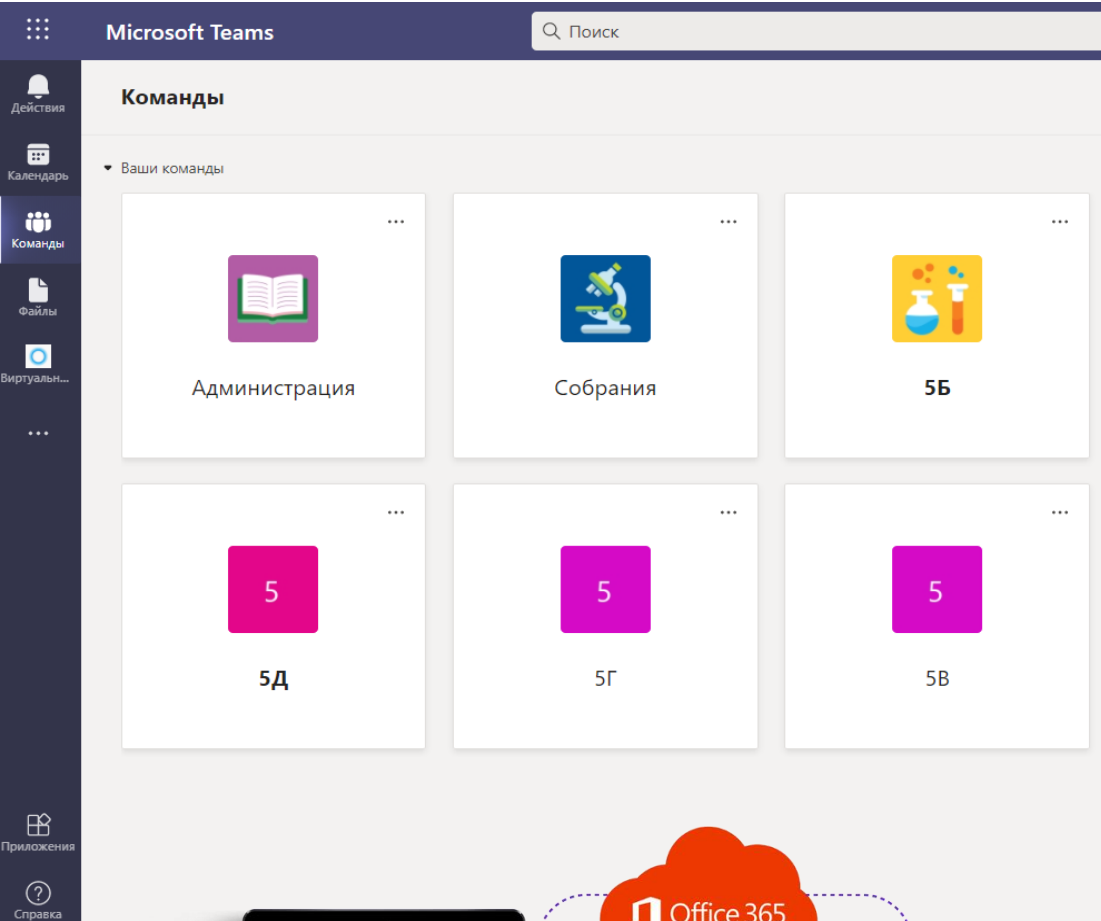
Microsoft Teams

Поиск

Действия

Календарь

Команды

Файлы

Виртуальн...

...

Приложения

Справка

Команды

Ваши команды

...

Администрация

...

Собрания

...

5Б

...

5

5Д

...

5

5Г

...

5

5В

Office 365